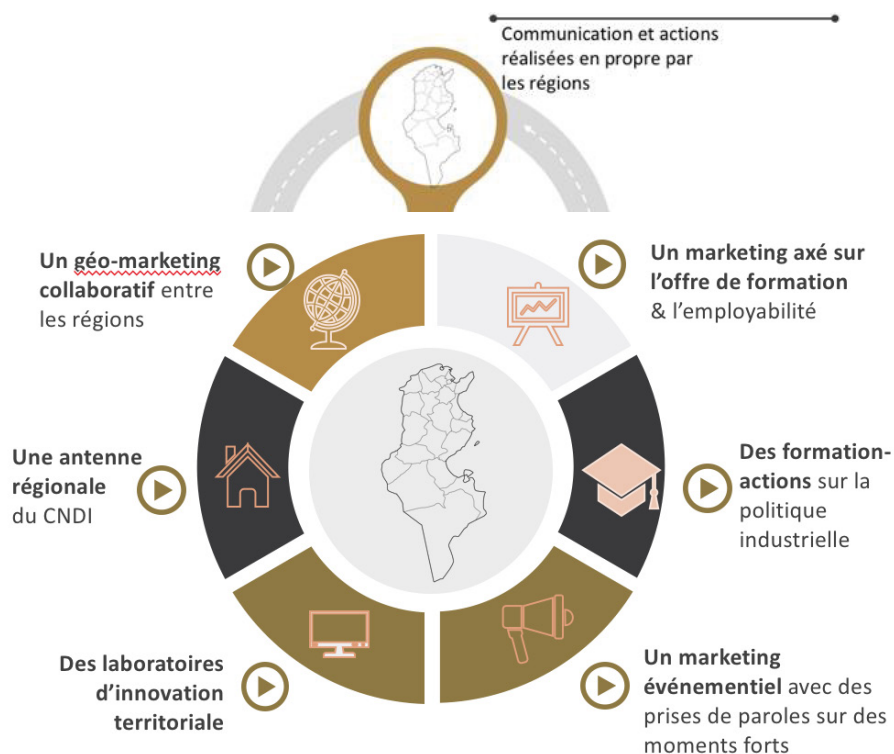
Communication et actions réalisées en propre par les régions

Un géo-marketing collaboratif entre les régions

Un marketing axé sur l'offre de formation & l'employabilité

Une antenne régionale du CNDI

Des formation-actions sur la politique industrielle

Des laboratoires d'innovation territoriale

Un marketing événementiel avec des prises de paroles sur des moments forts